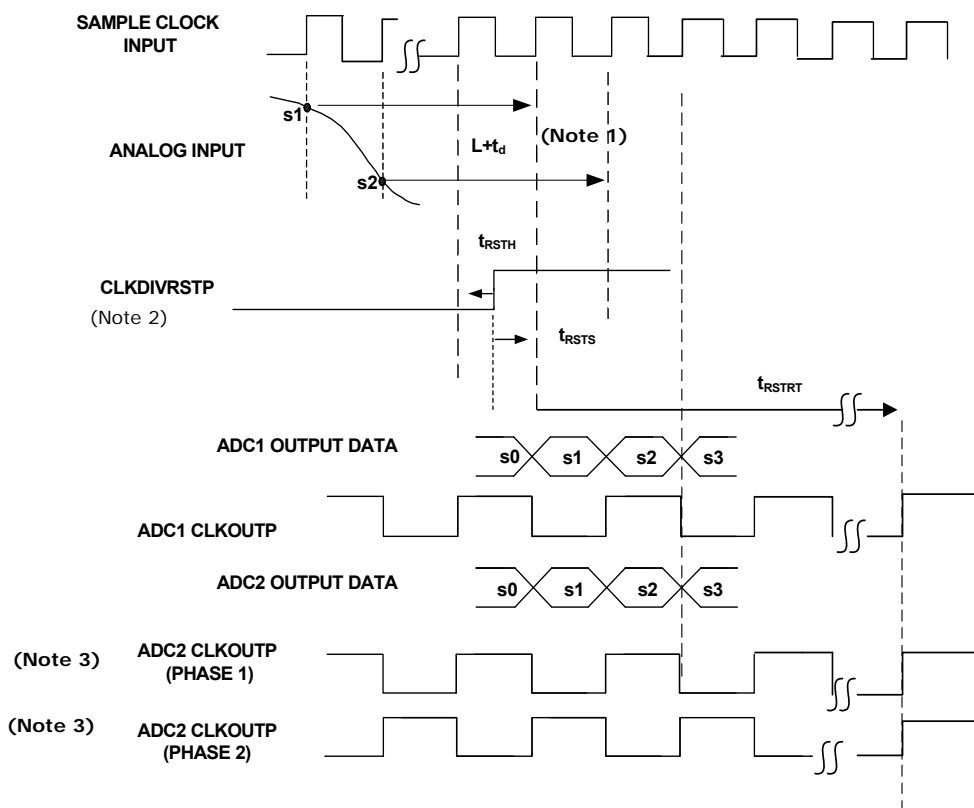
SAMPLE CLOCK INPUT

s1

ANALOG INPUT

L+$t_d$

(Note 1)

s2

$t_{RSTH}$

CLKDIVRSTP
(Note 2)

$t_{RSTS}$

$t_{RSTRT}$

ADC1 OUTPUT DATA

s0 s1 s2 s3

ADC1 CLKOUTP

ADC2 OUTPUT DATA

s0 s1 s2 s3

(Note 3) ADC2 CLKOUTP (PHASE 1)

(Note 3) ADC2 CLKOUTP (PHASE 2)